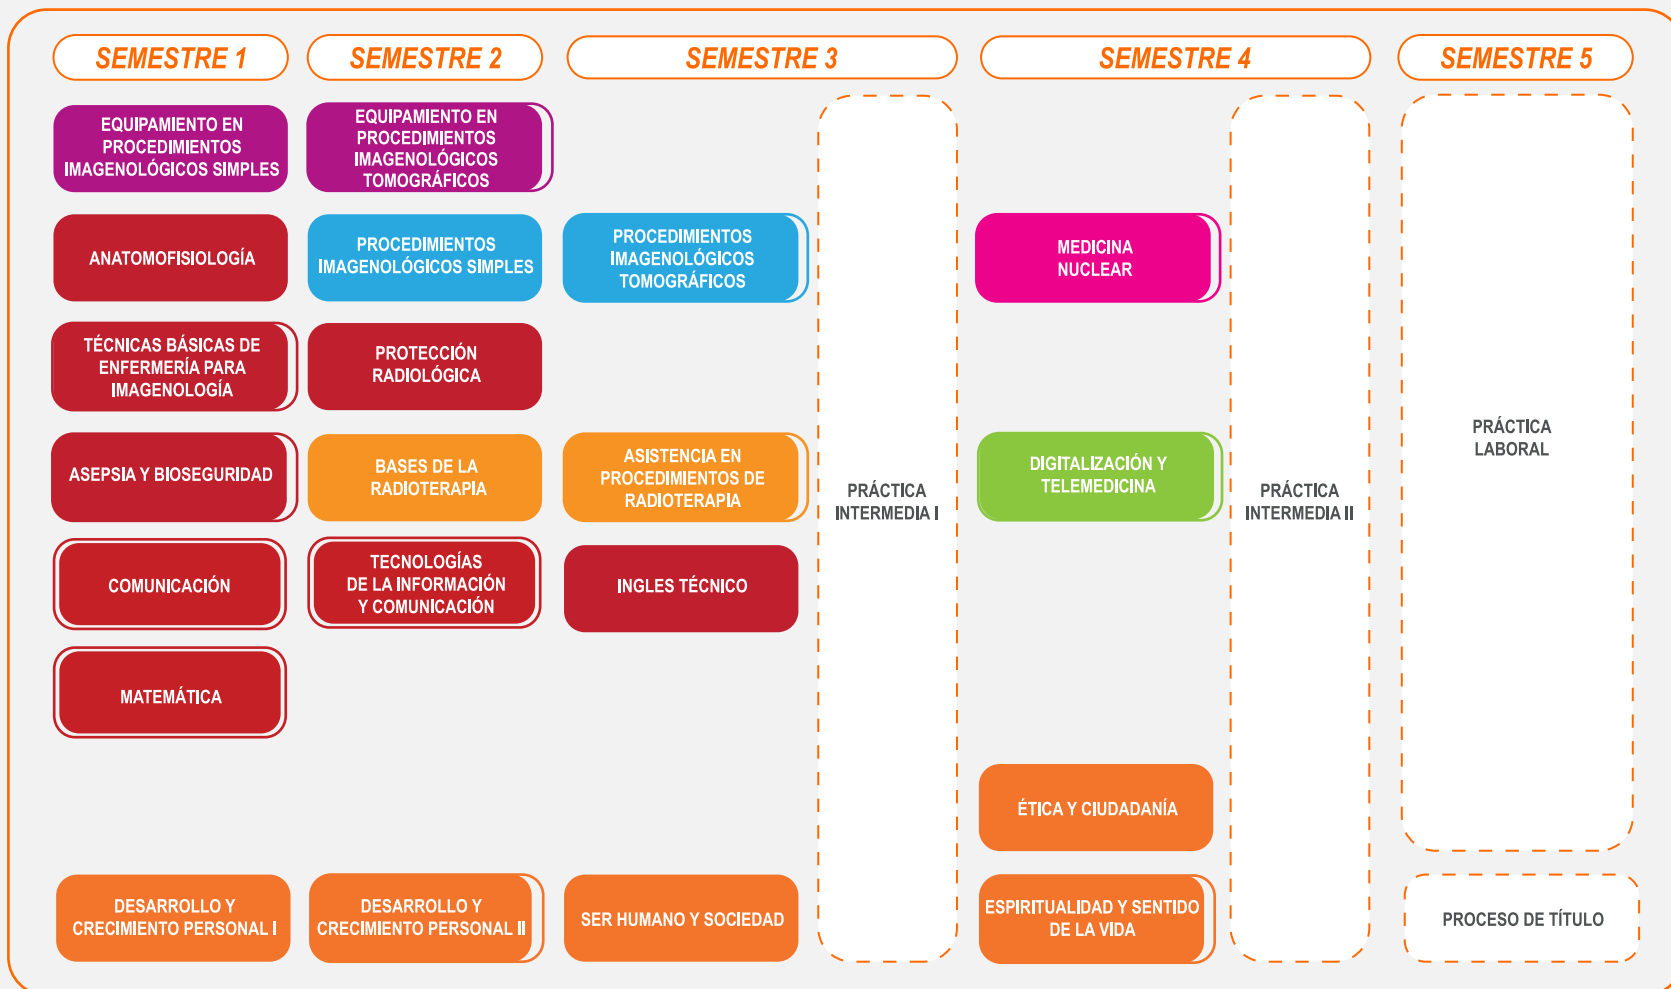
SEMESTRE 1

EQUIPAMIENTO EN PROCEDIMIENTOS IMAGENOLÓGICOS SIMPLES

ANATOMOFISIOLOGÍA

TÉCNICAS BÁSICAS DE ENFERMERÍA PARA IMAGENOLOGÍA

ASEPSIA Y BIOSEGURIDAD

COMUNICACIÓN

MATEMÁTICA

DESARROLLO Y CRECIMIENTO PERSONAL I

SEMESTRE 2

EQUIPAMIENTO EN PROCEDIMIENTOS IMAGENOLÓGICOS TOMOGRÁFICOS

PROCEDIMIENTOS IMAGENOLÓGICOS SIMPLES

PROTECCIÓN RADIOLÓGICA

BASES DE LA RADIOTERAPIA

TECNOLOGÍAS DE LA INFORMACIÓN Y COMUNICACIÓN

DESARROLLO Y CRECIMIENTO PERSONAL II

SEMESTRE 3

PROCEDIMIENTOS IMAGENOLÓGICOS TOMOGRÁFICOS

ASISTENCIA EN PROCEDIMIENTOS DE RADIOTERAPIA

INGLES TÉCNICO

SER HUMANO Y SOCIEDAD

PRÁCTICA INTERMEDIA I

SEMESTRE 4

MEDICINA NUCLEAR

DIGITALIZACIÓN Y TELEMEDICINA

ÉTICA Y CIUDADANÍA

ESPIRITUALIDAD Y SENTIDO DE LA VIDA

PRÁCTICA INTERMEDIA II

SEMESTRE 5

PRÁCTICA LABORAL

PROCESO DE TÍTULO